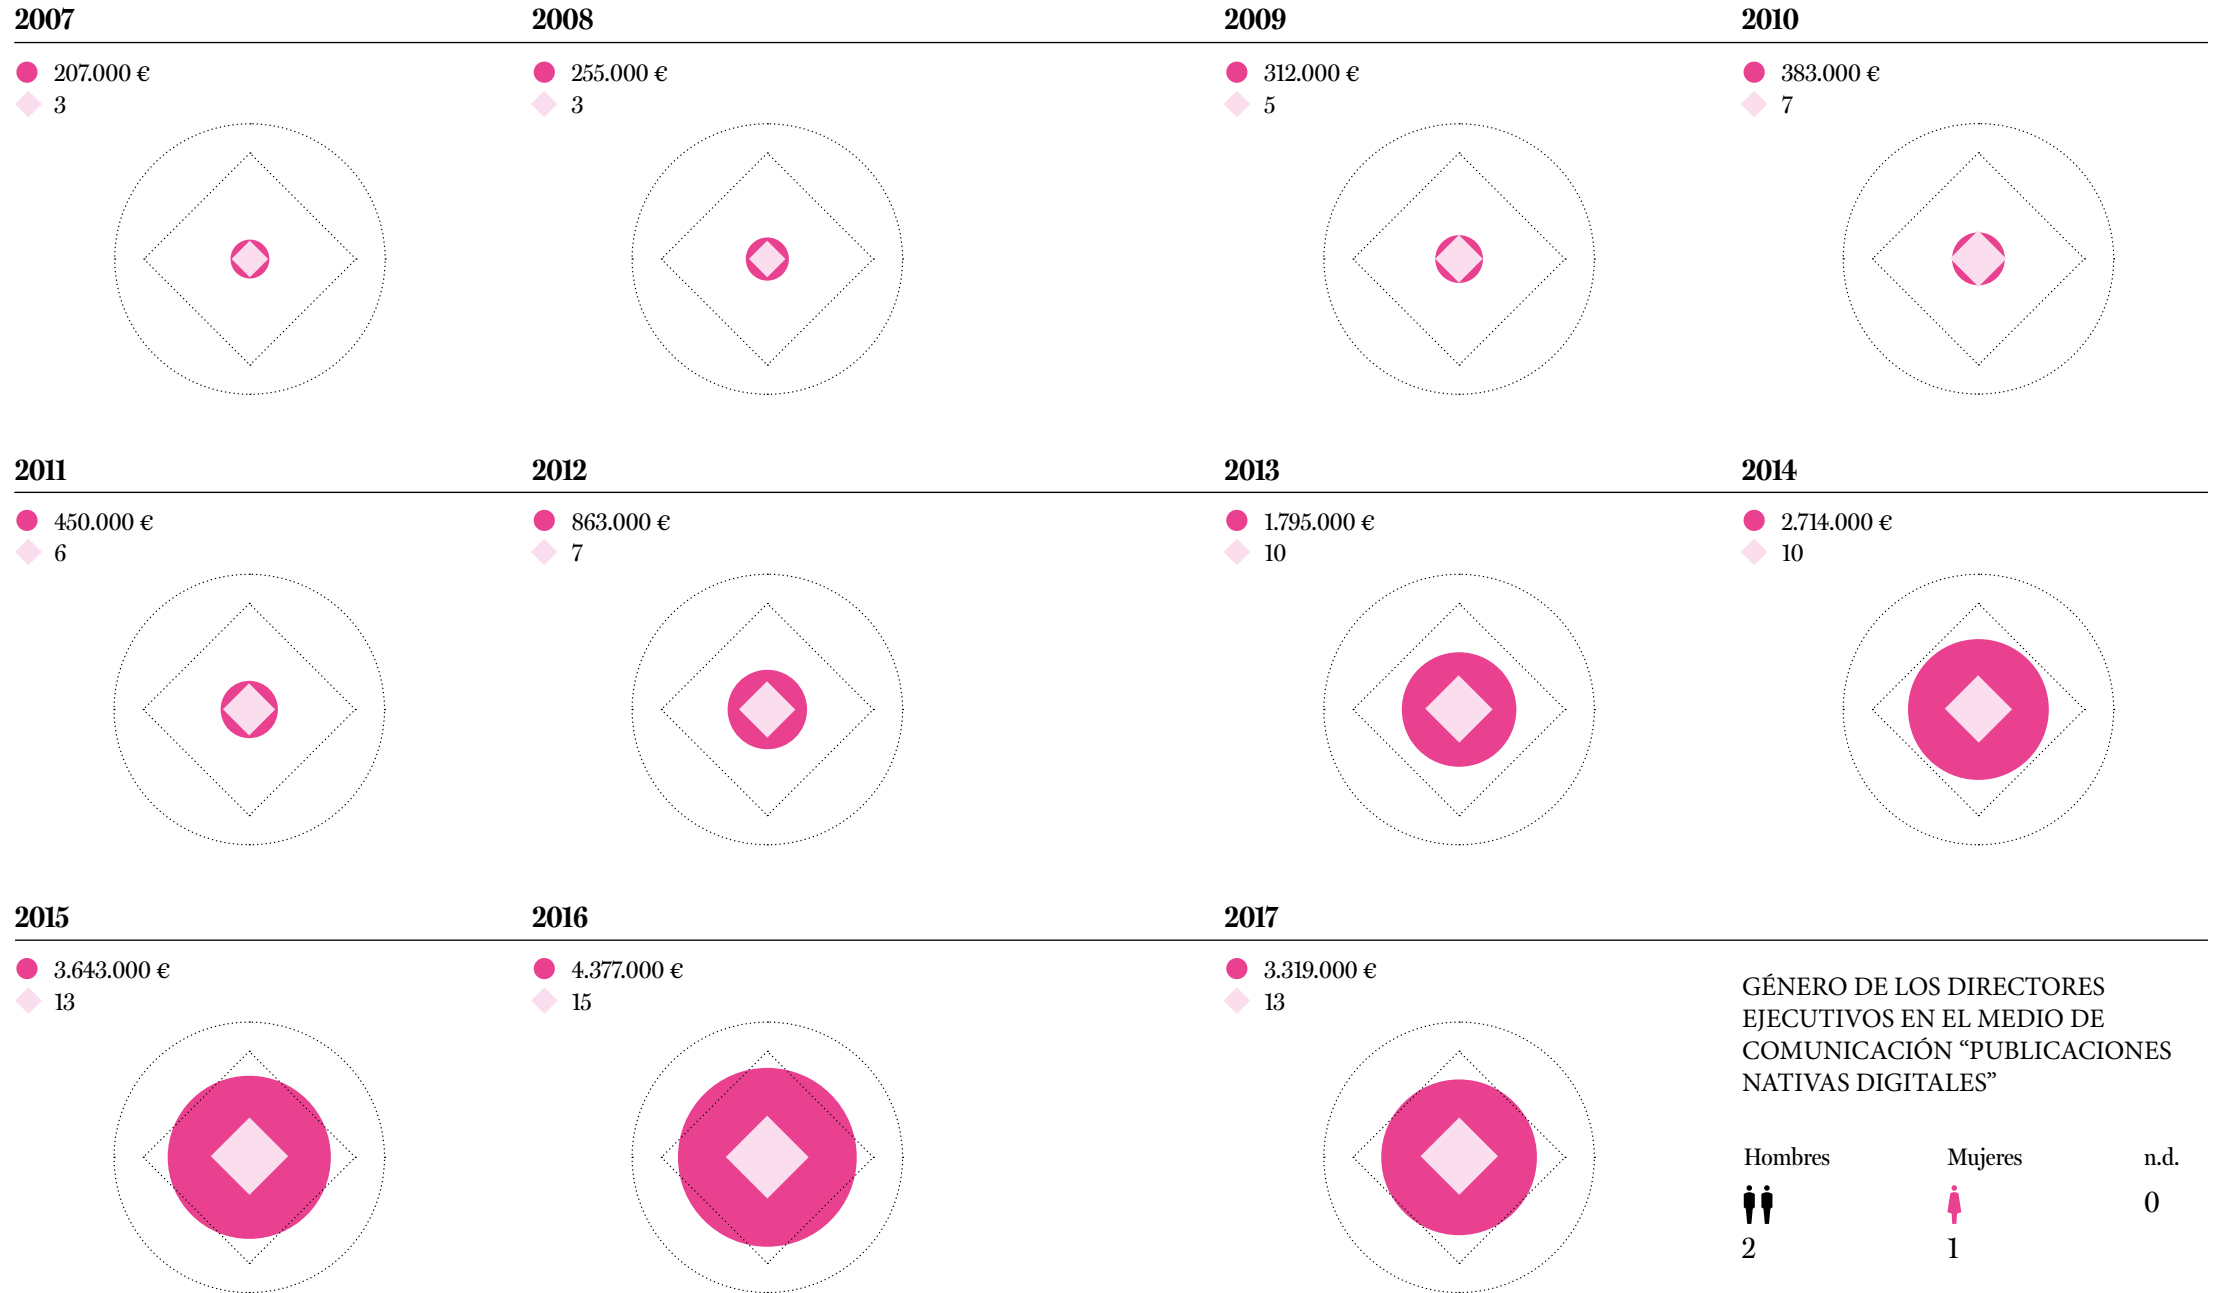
2007
207.000 €
3

2008
255.000 €
3

2009
312.000 €
5

2010
383.000 €
7

2011
450.000 €
6

2012
863.000 €
7

2013
1.795.000 €
10

2014
2.714.000 €
10

2015
3.643.000 €
13

2016
4.377.000 €
15

2017
3.319.000 €
13

GÉNERO DE LOS DIRECTORES EJECUTIVOS EN EL MEDIO DE COMUNICACIÓN “PUBLICACIONES NATIVAS DIGITALES”

| Hombres | Mujeres | n.d. |
|---|---|---|
| 2 | 1 | 0 |